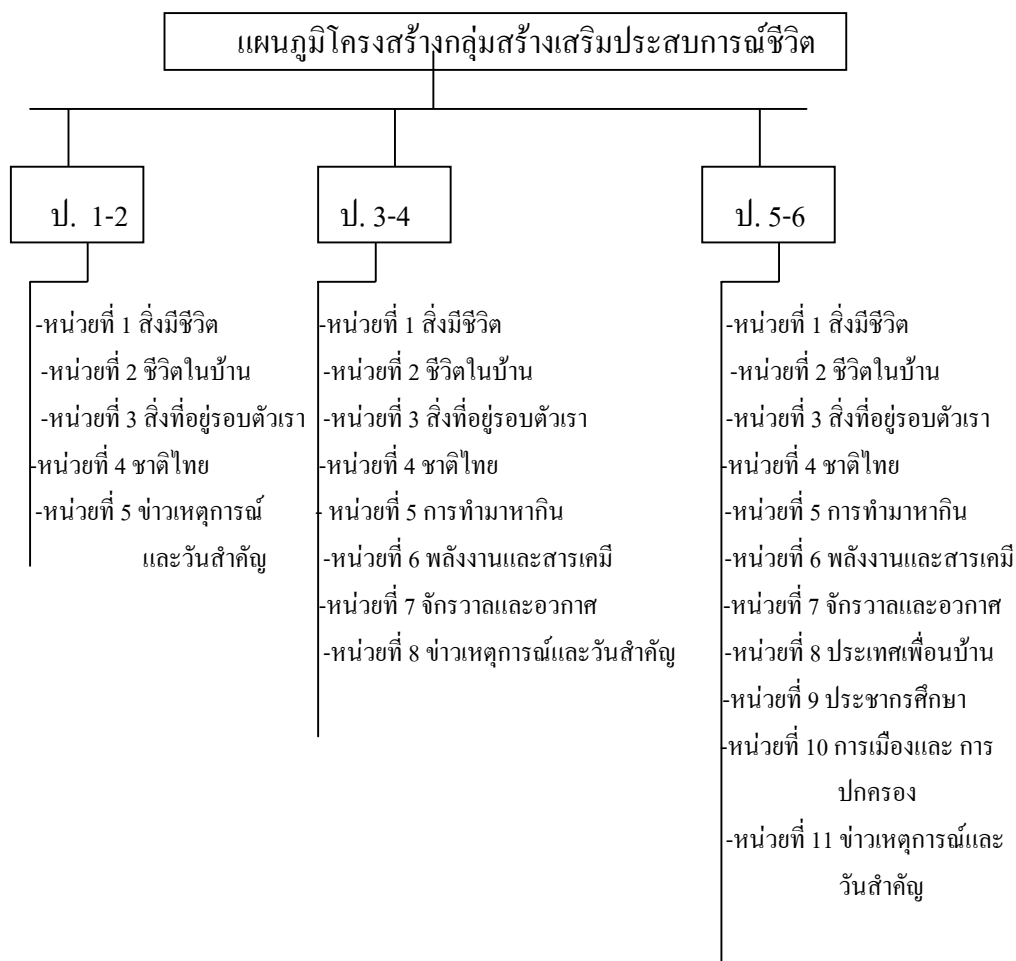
แผนภูมิโครงสร้างกลุ่มสร้างเสริมประสบการณ์ชีวิต

ป. 1-2

-หน่วยที่ 1 สิ่งมีชีวิต
-หน่วยที่ 2 ชีวิตในบ้าน
-หน่วยที่ 3 สิ่งที่อยู่รอบตัวเรา
-หน่วยที่ 4 ชาติไทย
-หน่วยที่ 5 ข่าวเหตุการณ์และวันสำคัญ

ป. 3-4

-หน่วยที่ 1 สิ่งมีชีวิต
-หน่วยที่ 2 ชีวิตในบ้าน
-หน่วยที่ 3 สิ่งที่อยู่รอบตัวเรา
-หน่วยที่ 4 ชาติไทย
หน่วยที่ 5 การทำมาหากิน
-หน่วยที่ 6 พลังงานและสารเคมี
-หน่วยที่ 7 จักรวาลและอวกาศ
-หน่วยที่ 8 ข่าวเหตุการณ์และวันสำคัญ

ป. 5-6

-หน่วยที่ 1 สิ่งมีชีวิต
-หน่วยที่ 2 ชีวิตในบ้าน
-หน่วยที่ 3 สิ่งที่อยู่รอบตัวเรา
-หน่วยที่ 4 ชาติไทย
-หน่วยที่ 5 การทำมาหากิน
-หน่วยที่ 6 พลังงานและสารเคมี
-หน่วยที่ 7 จักรวาลและอวกาศ
-หน่วยที่ 8 ประเทศเพื่อนบ้าน
-หน่วยที่ 9 ประชากรศึกษา
-หน่วยที่ 10 การเมืองและ การปกครอง
-หน่วยที่ 11 ข่าวเหตุการณ์และวันสำคัญ